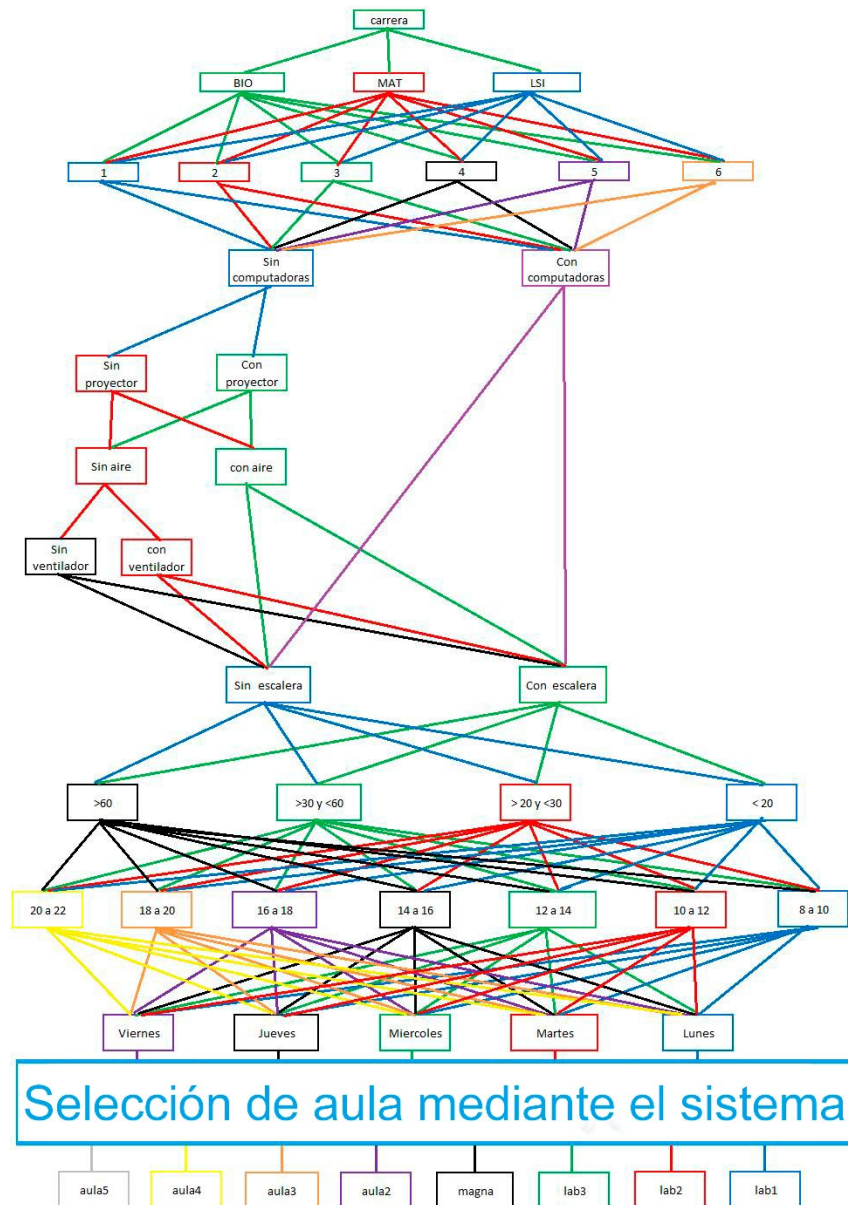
carrera

BIO
MAT
LSI

1
2
3
4
5
6

Sin computadoras
Con computadoras

Sin proyector
Con proyector

Sin aire
con aire

Sin ventilador
con ventilador

Sin escalera
Con escalera

>60
>30 y <60
> 20 y <30
< 20

20 a 22
18 a 20
16 a 18
14 a 16
12 a 14
10 a 12
8 a 10

Viernes
Jueves
Miercoles
Martes
Lunes

Selección de aula mediante el sistema

aula5
aula4
aula3
aula2
magna
lab3
lab2
lab1